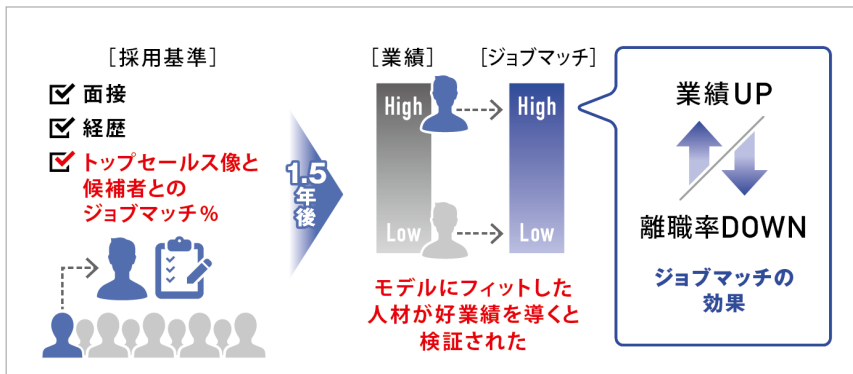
［採用基準］

面接

経歴

トップセールス像と候補者とのジョブマッチ％

1.5年後

［業績］

［ジョブマッチ］

High

High

Low

Low

モデルにフィットした人材が好業績を導くと検証された

業績UP

離職率DOWN

ジョブマッチの効果